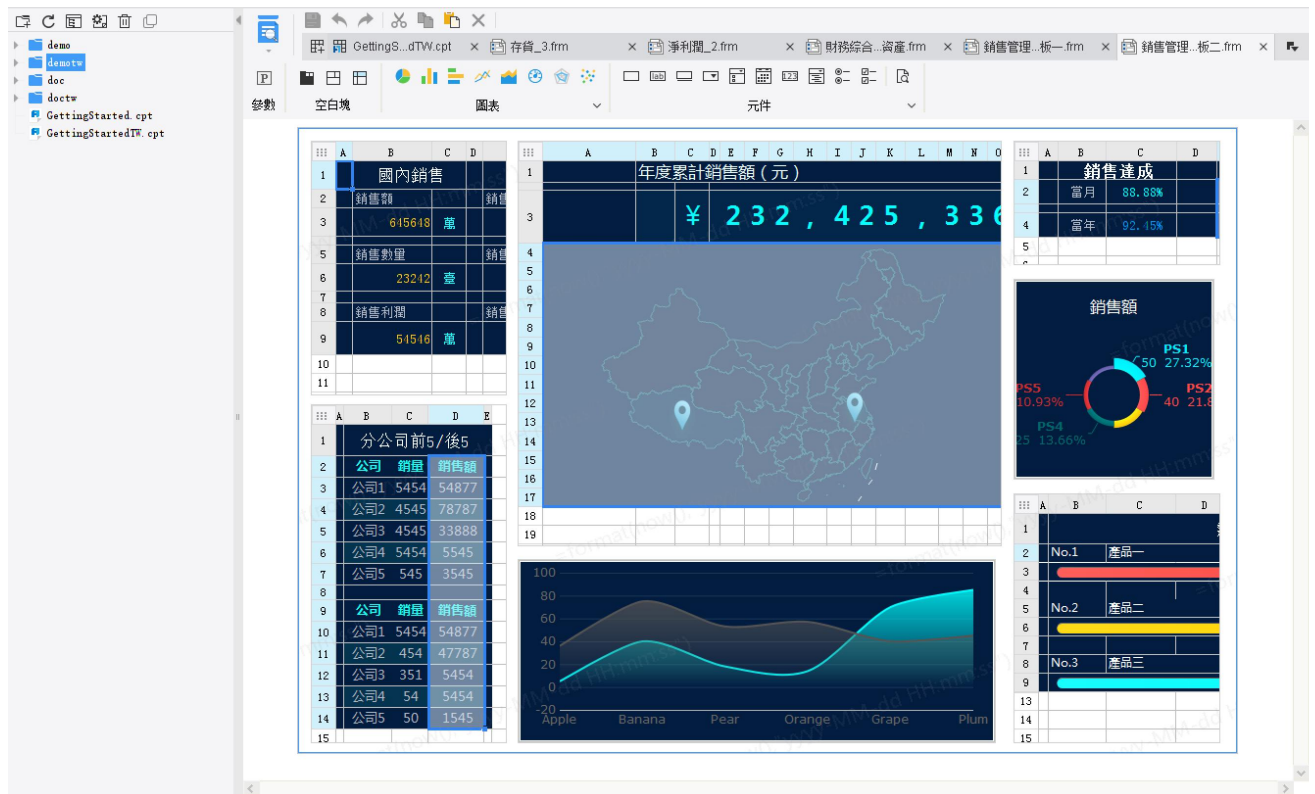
demo
demotw
doc
doctw
GettingStarted.cpt
GettingStartedTW.cpt

GettingS...dTW.cpt × 存貨_3.frm × 淨利潤_2.frm × 財務綜合...資產.frm × 銷售管理...板一.frm × 銷售管理...板二.frm ×

參數 空白塊 圖表 元件

| | A | B | C | D |
|---|---|---|---|---|
| 1 | | 國內銷售 | | |
| 2 | | 銷售額 | | 銷售 |
| 3 | | 645648 | 萬 | |
| 5 | | 銷售數量 | | 銷售 |
| 6 | | 23242 | 臺 | |
| 7 | | | | |
| 8 | | 銷售利潤 | | 銷售 |
| 9 | | 54546 | 萬 | |
| 10 | | | | |
| 11 | | | | |

| | A | B | C | D | E | F | G | H | I | J | K | L | M | N | O |
|---|---|---|---|---|---|---|---|---|---|---|---|---|---|---|---|
| 1 | | 年度累計銷售額（元） | | | | | | | | | | | | | |
| 3 | | ¥ 232,425,336 | | | | | | | | | | | | | |

| | A | B | C | D |
|---|---|---|---|---|
| 1 | | 銷售達成 | | |
| 2 | | 當月 | 88.88% | |
| 4 | | 當年 | 92.45% | |
| 5 | | | | |

| | A | B | C | D | E |
|---|---|---|---|---|---|
| 1 | | 分公司前5/後5 | | | |
| 2 | | 公司 | 銷量 | 銷售額 | |
| 3 | | 公司1 | 5454 | 54877 | |
| 4 | | 公司2 | 4545 | 78787 | |
| 5 | | 公司3 | 4545 | 33888 | |
| 6 | | 公司4 | 5454 | 5545 | |
| 7 | | 公司5 | 545 | 3545 | |
| 8 | | | | | |
| 9 | | 公司 | 銷量 | 銷售額 | |
| 10 | | 公司1 | 5454 | 54877 | |
| 11 | | 公司2 | 454 | 47787 | |
| 12 | | 公司3 | 351 | 5454 | |
| 13 | | 公司4 | 54 | 5454 | |
| 14 | | 公司5 | 50 | 1545 | |
| 15 | | | | | |

銷售額
PS1 50 27.32%
PS5 10.93%
PS2 40 21.8
PS4 25 13.66%

100 80 60 40 20 0 -20
Apple Banana Pear Orange Grape Plum

| | A | B | C | D |
|---|---|---|---|---|
| 2 | | No.1 | 產品一 | |
| 5 | | No.2 | 產品二 | |
| 8 | | No.3 | 產品三 | |